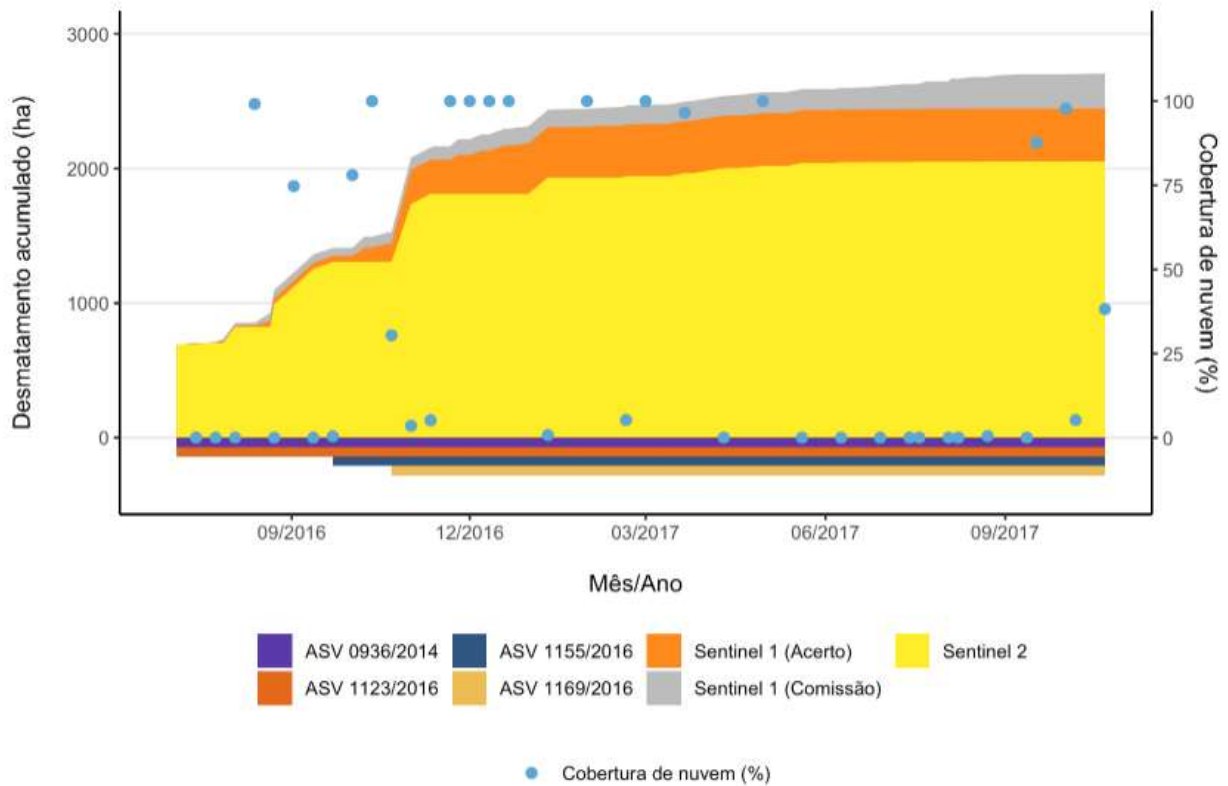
Desmatamento acumulado (ha)

3000
2000
1000
0

Cobertura de nuvem (%)

100
75
50
25
0

09/2016
12/2016
03/2017
06/2017
09/2017

Mês/Ano

ASV 0936/2014
ASV 1123/2016
ASV 1155/2016
ASV 1169/2016
Sentinel 1 (Acerto)
Sentinel 1 (Comissão)
Sentinel 2

Cobertura de nuvem (%)